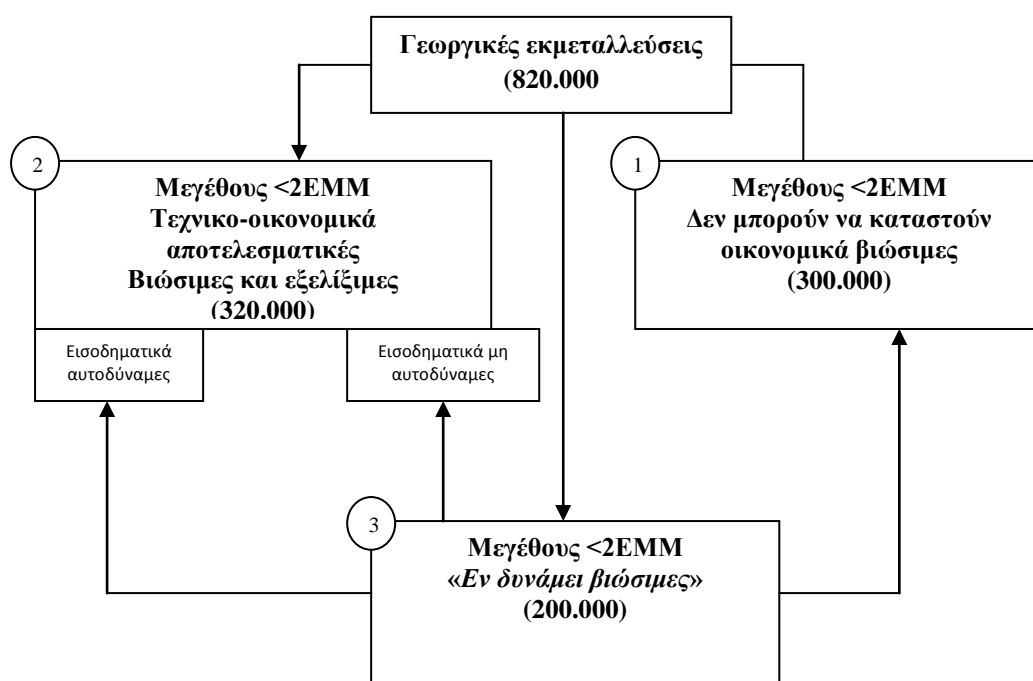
Γεωργικές εκμεταλλεύσεις
(820.000

2

Μεγέθους <2ΕΜΜ
Τεχνικο-οικονομικά αποτελεσματικές
Βιώσιμες και εξελίξιμες
(320.000)

Εισοδηματικά αυτοδύναμες

Εισοδηματικά μη αυτοδύναμες

1

Μεγέθους <2ΕΜΜ
Δεν μπορούν να καταστούν οικονομικά βιώσιμες
(300.000)

3

Μεγέθους <2ΕΜΜ
«Εν δυνάμει βιώσιμες»
(200.000)